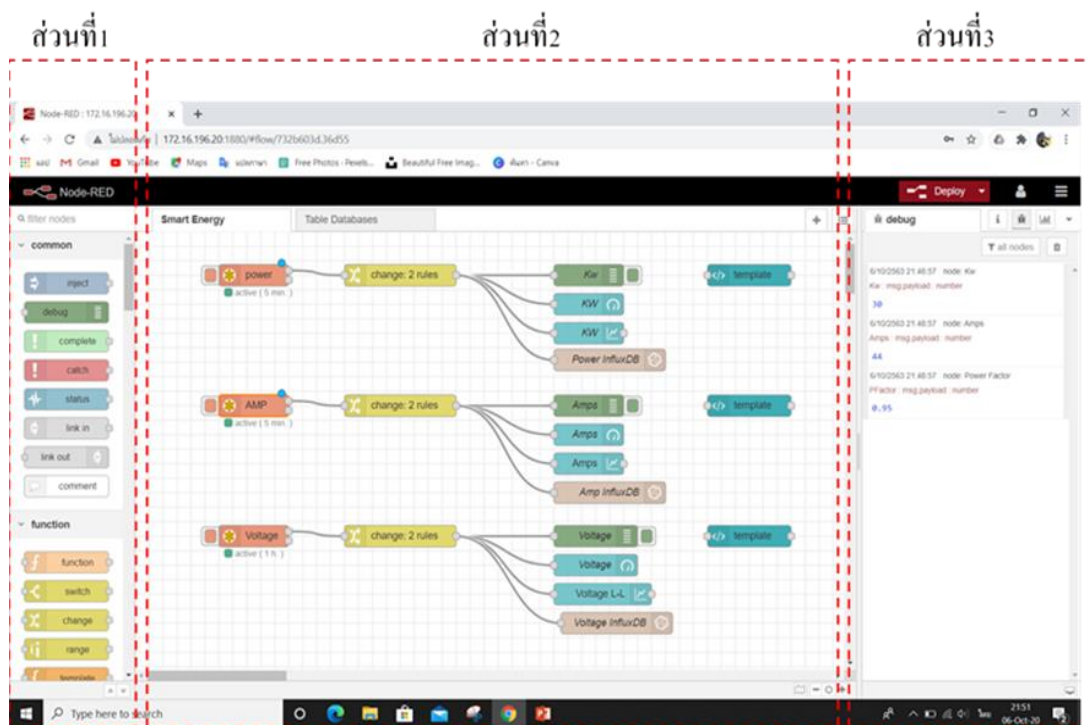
ส่วนที่1

ส่วนที่2

ส่วนที่3

Node-RED : 172.16.196.20

ไม่ปลอดภัย | 172.16.196.20:1880/#flow/732b603d.36d55

แอป Gmail YouTube Maps แปลภาษา Free Photos - Pexels... Beautiful Free Imag... คันวา - Canva

Node-RED

Deploy

filter nodes

common

inject

debug

complete

catch

status

link in

link out

comment

function

function

switch

change

range

template

Smart Energy

Table Databases

power

active ( 5 min. )

change: 2 rules

Kw

KW

KW

Power InfluxDB

template

AMP

active ( 5 min. )

change: 2 rules

Amps

Amps

Amps

Amp InfluxDB

template

Voltage

active ( 1 h. )

change: 2 rules

Voltage

Voltage

Voltage L-L

Voltage InfluxDB

template

debug

all nodes

6/10/2563 21:48:57 node: Kw

Kw : msg.payload : number

30

6/10/2563 21:48:57 node: Amps

Amps : msg.payload : number

44

6/10/2563 21:48:57 node: Power Factor

PFactor : msg.payload : number

0.95

Type here to search

21:51

06-Oct-20